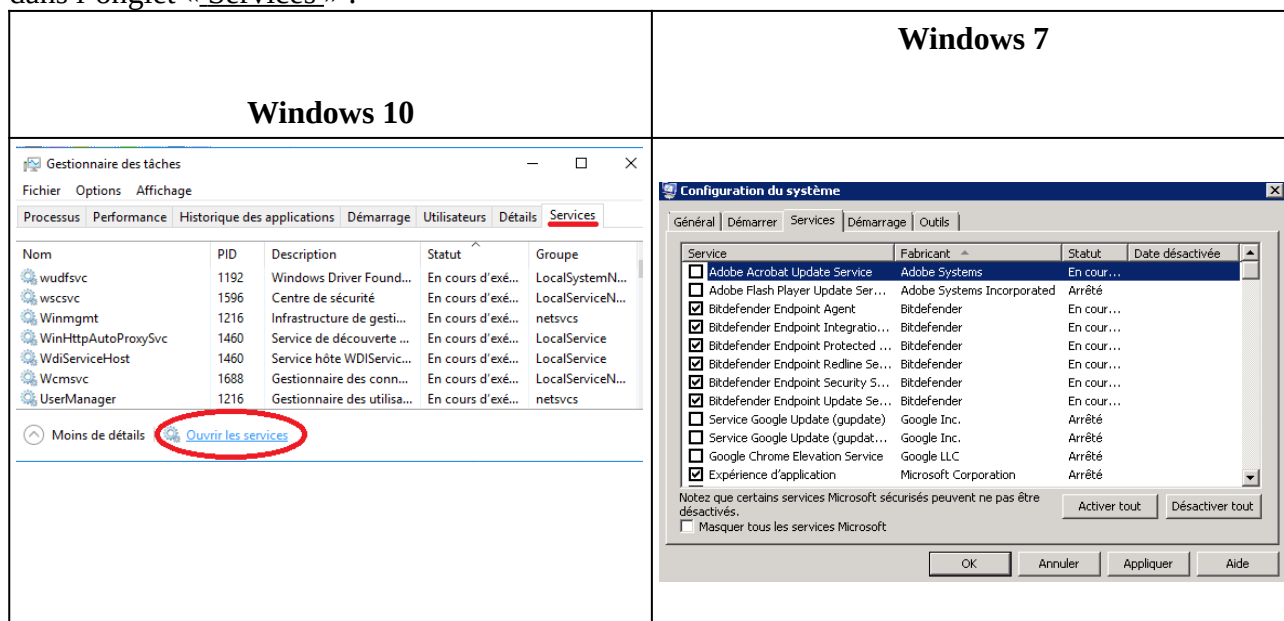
dans l'onglet « Services » :

| Windows 10 | Windows 7 |
|---|---|
| Gestionnaire des tâches<br>Fichier Options Affichage<br>Processus Performance Historique des applications Démarrage Utilisateurs Détails Services<br>Nom PID Description Statut Groupe<br>wudfsvc 1192 Windows Driver Found... En cours d'exé... LocalSystemN...<br>wscsvc 1596 Centre de sécurité En cours d'exé... LocalServiceN...<br>Winmgmt 1216 Infrastructure de gesti... En cours d'exé... netsvcs<br>WinHttpAutoProxySvc 1460 Service de découverte ... En cours d'exé... LocalService<br>WdiServiceHost 1460 Service hôte WDIServic... En cours d'exé... LocalService<br>Wcmsvc 1688 Gestionnaire des conn... En cours d'exé... LocalServiceN...<br>UserManager 1216 Gestionnaire des utilisa... En cours d'exé... netsvcs<br>Moins de détails Ouvrir les services | Configuration du système<br>Général Démarrer Services Démarrage Outils<br>Service Fabricant Statut Date désactivée<br>Adobe Acrobat Update Service Adobe Systems En cour...<br>Adobe Flash Player Update Ser... Adobe Systems Incorporated Arrêté<br>Bitdefender Endpoint Agent Bitdefender En cour...<br>Bitdefender Endpoint Integratio... Bitdefender En cour...<br>Bitdefender Endpoint Protected ... Bitdefender En cour...<br>Bitdefender Endpoint Redline Se... Bitdefender En cour...<br>Bitdefender Endpoint Security S... Bitdefender En cour...<br>Bitdefender Endpoint Update Se... Bitdefender En cour...<br>Service Google Update (gupdate) Google Inc. Arrêté<br>Service Google Update (gupdat... Google Inc. Arrêté<br>Google Chrome Elevation Service Google LLC Arrêté<br>Expérience d'application Microsoft Corporation Arrêté<br>Notez que certains services Microsoft sécurisés peuvent ne pas être désactivés.<br>Activer tout Désactiver tout<br>Masquer tous les services Microsoft<br>OK Annuler Appliquer Aide |